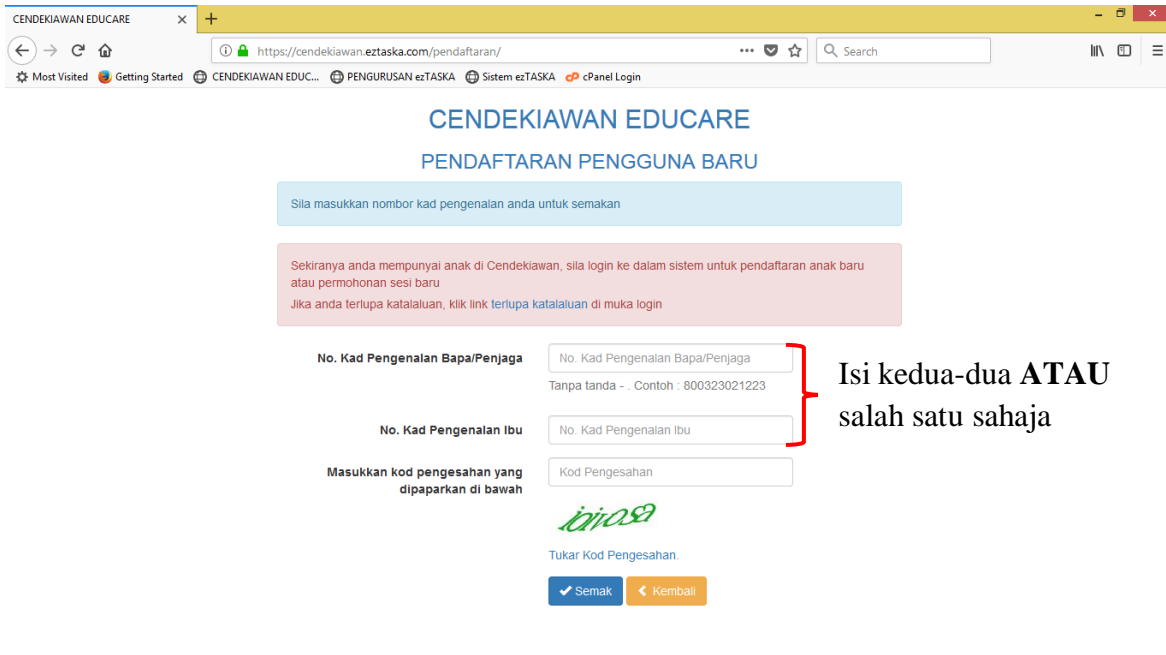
CENDEKIAWAN EDUCARE ×

https://cendekiawan.eztaska.com/pendaftaran/ ··· Search

Most Visited Getting Started CENDEKIAWAN EDUC... PENGURUSAN ezTASKA Sistem ezTASKA cPanel Login

CENDEKIAWAN EDUCARE

PENDAFTARAN PENGGUNA BARU

Sila masukkan nombor kad pengenalan anda untuk semakan

Sekiranya anda mempunyai anak di Cendekiawan, sila login ke dalam sistem untuk pendaftaran anak baru atau permohonan sesi baru

Jika anda terlupa katalaluan, klik link terlupa katalaluan di muka login

No. Kad Pengenalan Bapa/Penjaga | No. Kad Pengenalan Bapa/Penjaga

Tanpa tanda - . Contoh : 800323021223

No. Kad Pengenalan Ibu | No. Kad Pengenalan Ibu

Isi kedua-dua **ATAU** salah satu sahaja

Masukkan kod pengesahan yang dipaparkan di bawah | Kod Pengesahan

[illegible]

Tukar Kod Pengesahan.

Semak Kembali